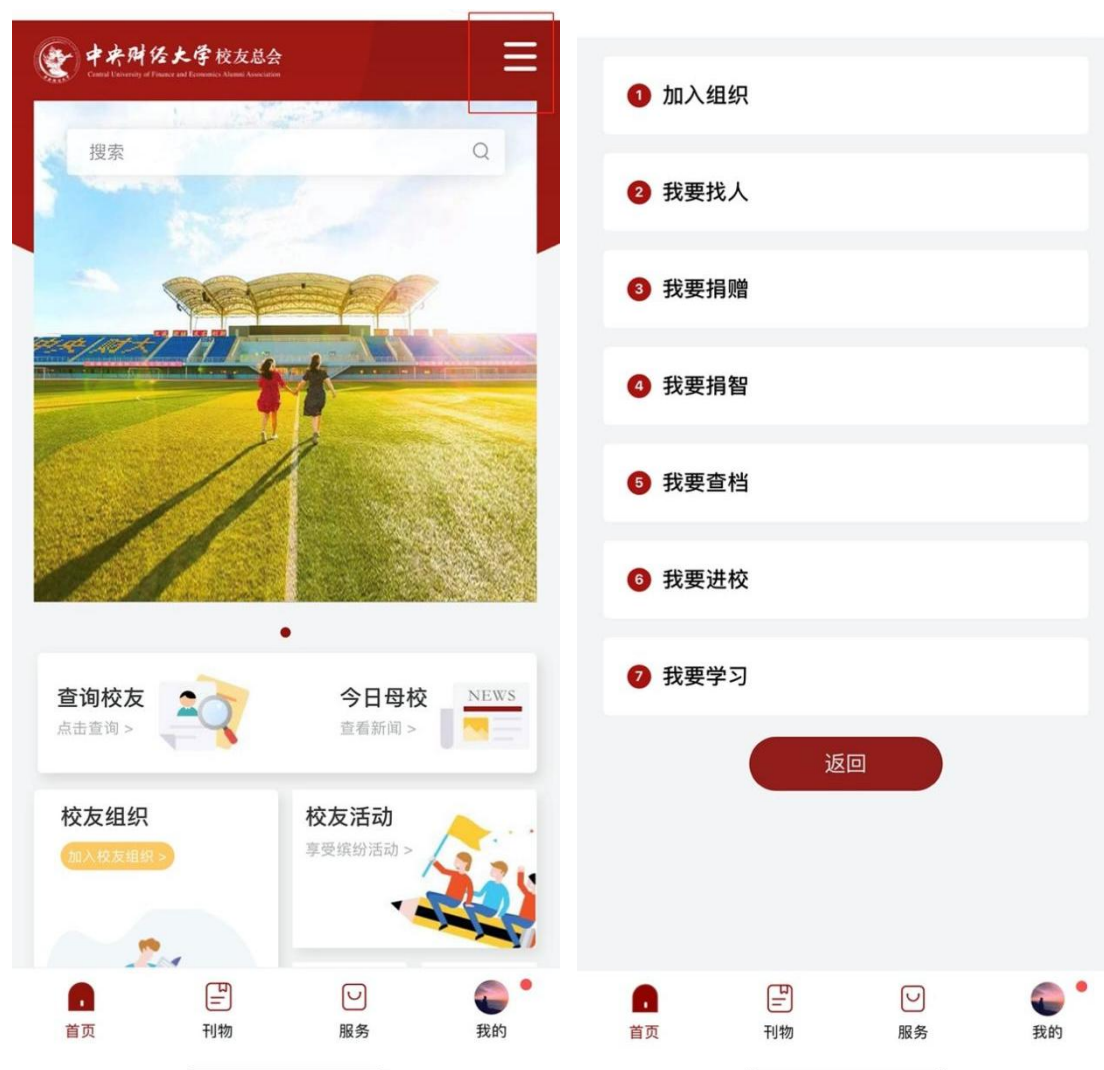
中央财经大学校友总会
Central University of Finance and Economics Alumni Association

搜索

中央财大

查询校友
点击查询 >

今日母校
查看新闻 >

NEWS

校友组织
加入校友组织 >

校友活动
享受缤纷活动 >

首页 刊物 服务 我的

1 加入组织
2 我要找人
3 我要捐赠
4 我要捐智
5 我要查档
6 我要进校
7 我要学习

返回

首页 刊物 服务 我的